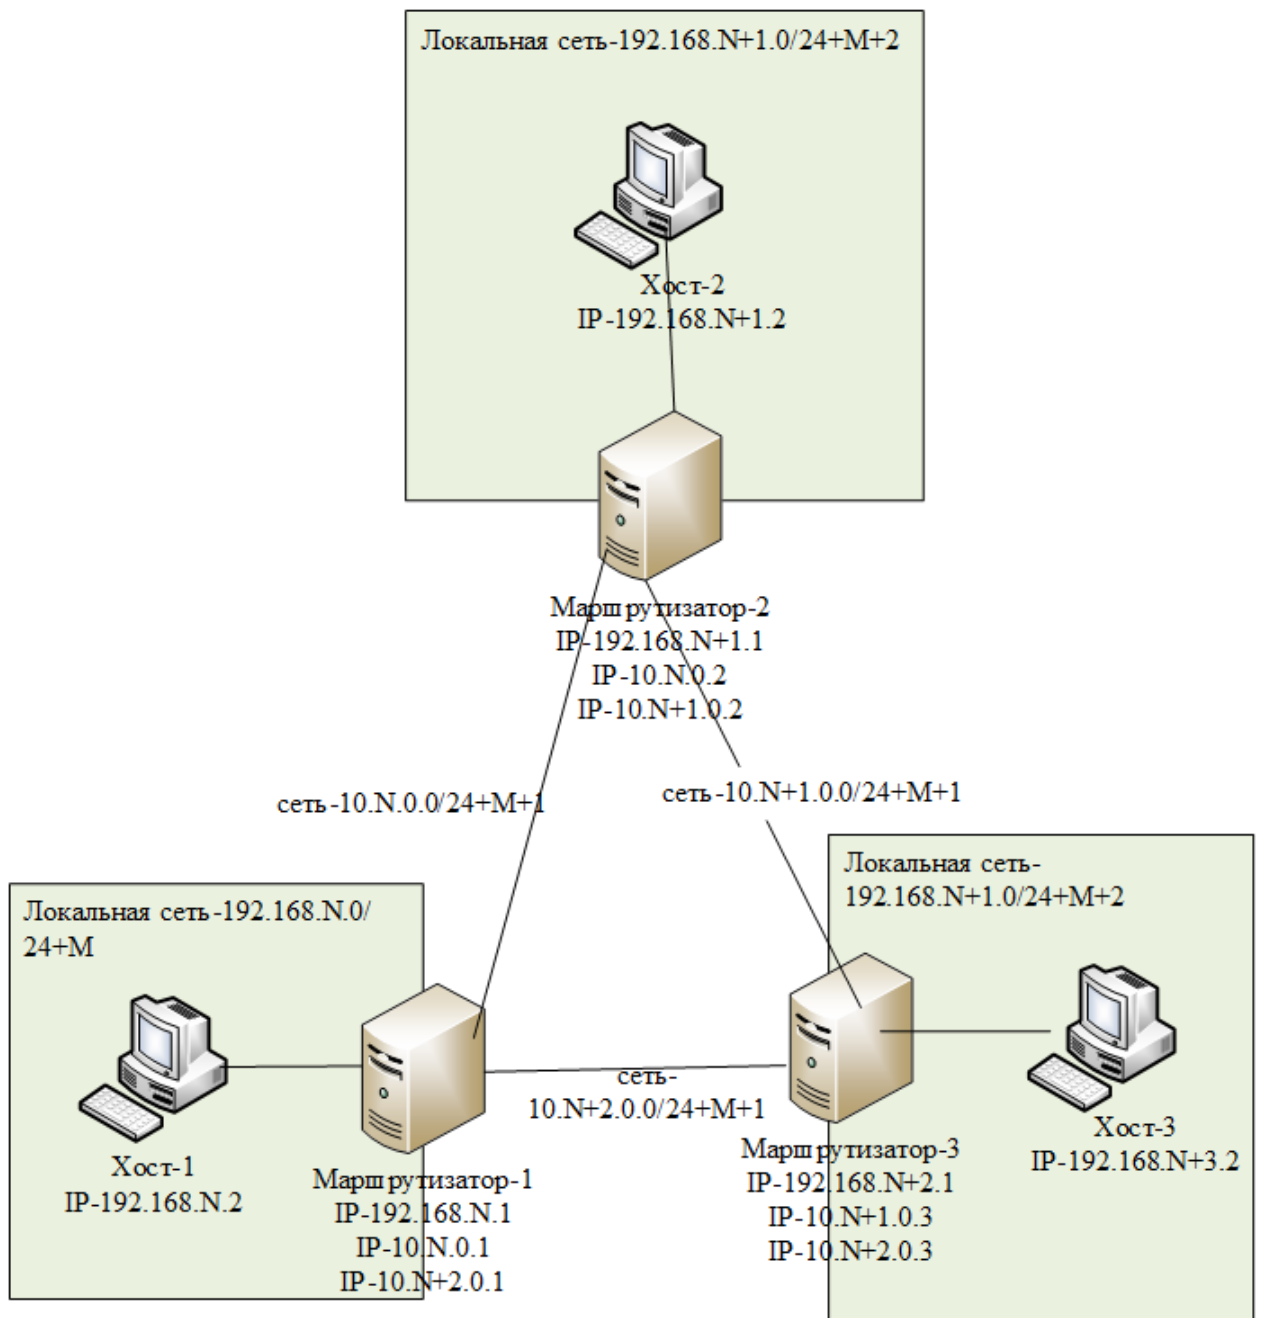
Локальная сеть-192.168.N+1.0/24+M+2

Хост-2
IP-192.168.N+1.2

Маршрутизатор-2
IP-192.168.N+1.1
IP-10.N.0.2
IP-10.N+1.0.2

сеть-10.N.0.0/24+M+1

сеть-10.N+1.0.0/24+M+1

Локальная сеть-192.168.N.0/24+M

Хост-1
IP-192.168.N.2

Маршрутизатор-1
IP-192.168.N.1
IP-10.N.0.1
IP-10.N+2.0.1

сеть-10.N+2.0.0/24+M+1

Локальная сеть-192.168.N+1.0/24+M+2

Маршрутизатор-3
IP-192.168.N+2.1
IP-10.N+1.0.3
IP-10.N+2.0.3

Хост-3
IP-192.168.N+3.2